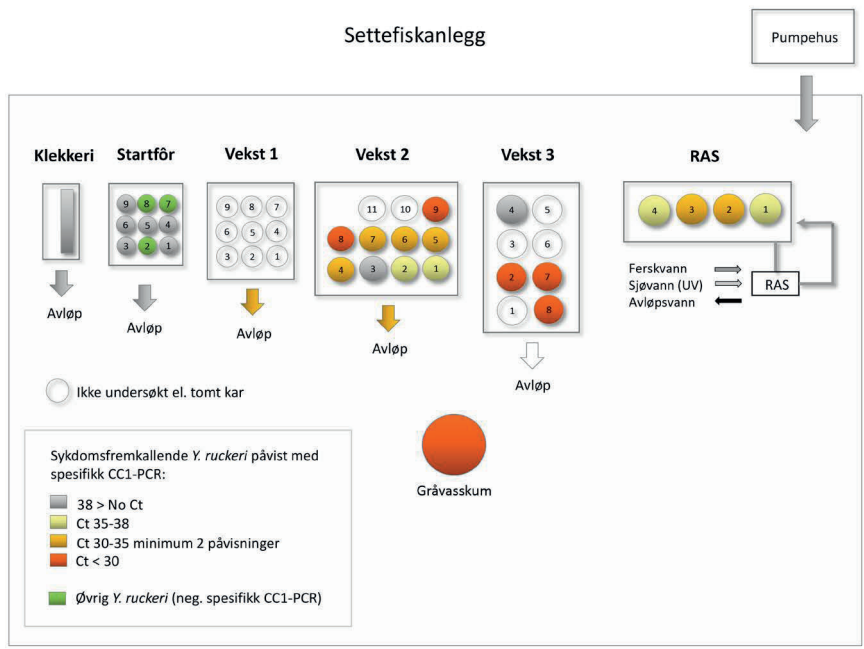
Settefiskanlegg

Pumpehus

Klekkeri

Avløp

Startfôr

9 8 7
6 5 4
3 2 1

Avløp

Vekst 1

9 8 7
6 5 4
3 2 1

Avløp

Vekst 2

11 10 9
8 7 6 5
4 3 2 1

Avløp

Vekst 3

4 5
3 6
2 7
1 8

Avløp

RAS

4 3 2 1

Ferskvann
Sjøvann (UV)
Avløpsvann

RAS

Ikke undersøkt el. tomt kar

Gråvasskum

Sykdomsfremkallende *Y. ruckeri* påvist med spesifikk CC1-PCR:

38 > No Ct
Ct 35-38
Ct 30-35 minimum 2 påvisninger
Ct < 30

Øvrig *Y. ruckeri* (neg. spesifikk CC1-PCR)